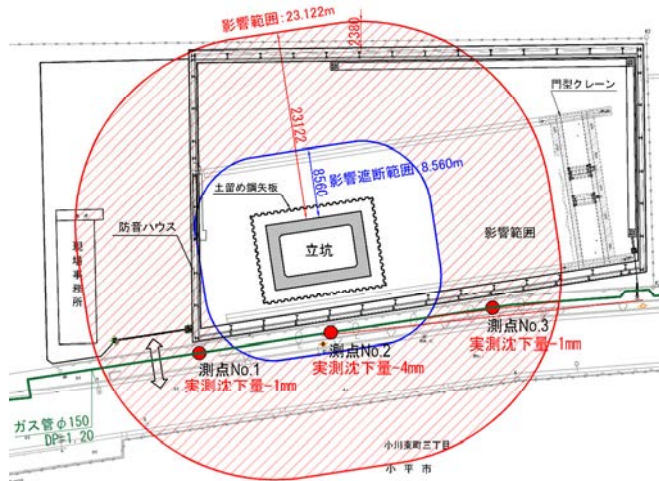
影響範囲: 23.122m

2380

門型クレーン

23122

8560

影響遮断範囲: 8.560m

土留め鋼矢板

防音ハウス

現場事務所

立坑

影響範囲

測点No.3
実測沈下量-1mm

測点No.2
実測沈下量-4mm

測点No.1
実測沈下量-1mm

ガス管φ150
DP=1.20

小川東町三丁目

小平市